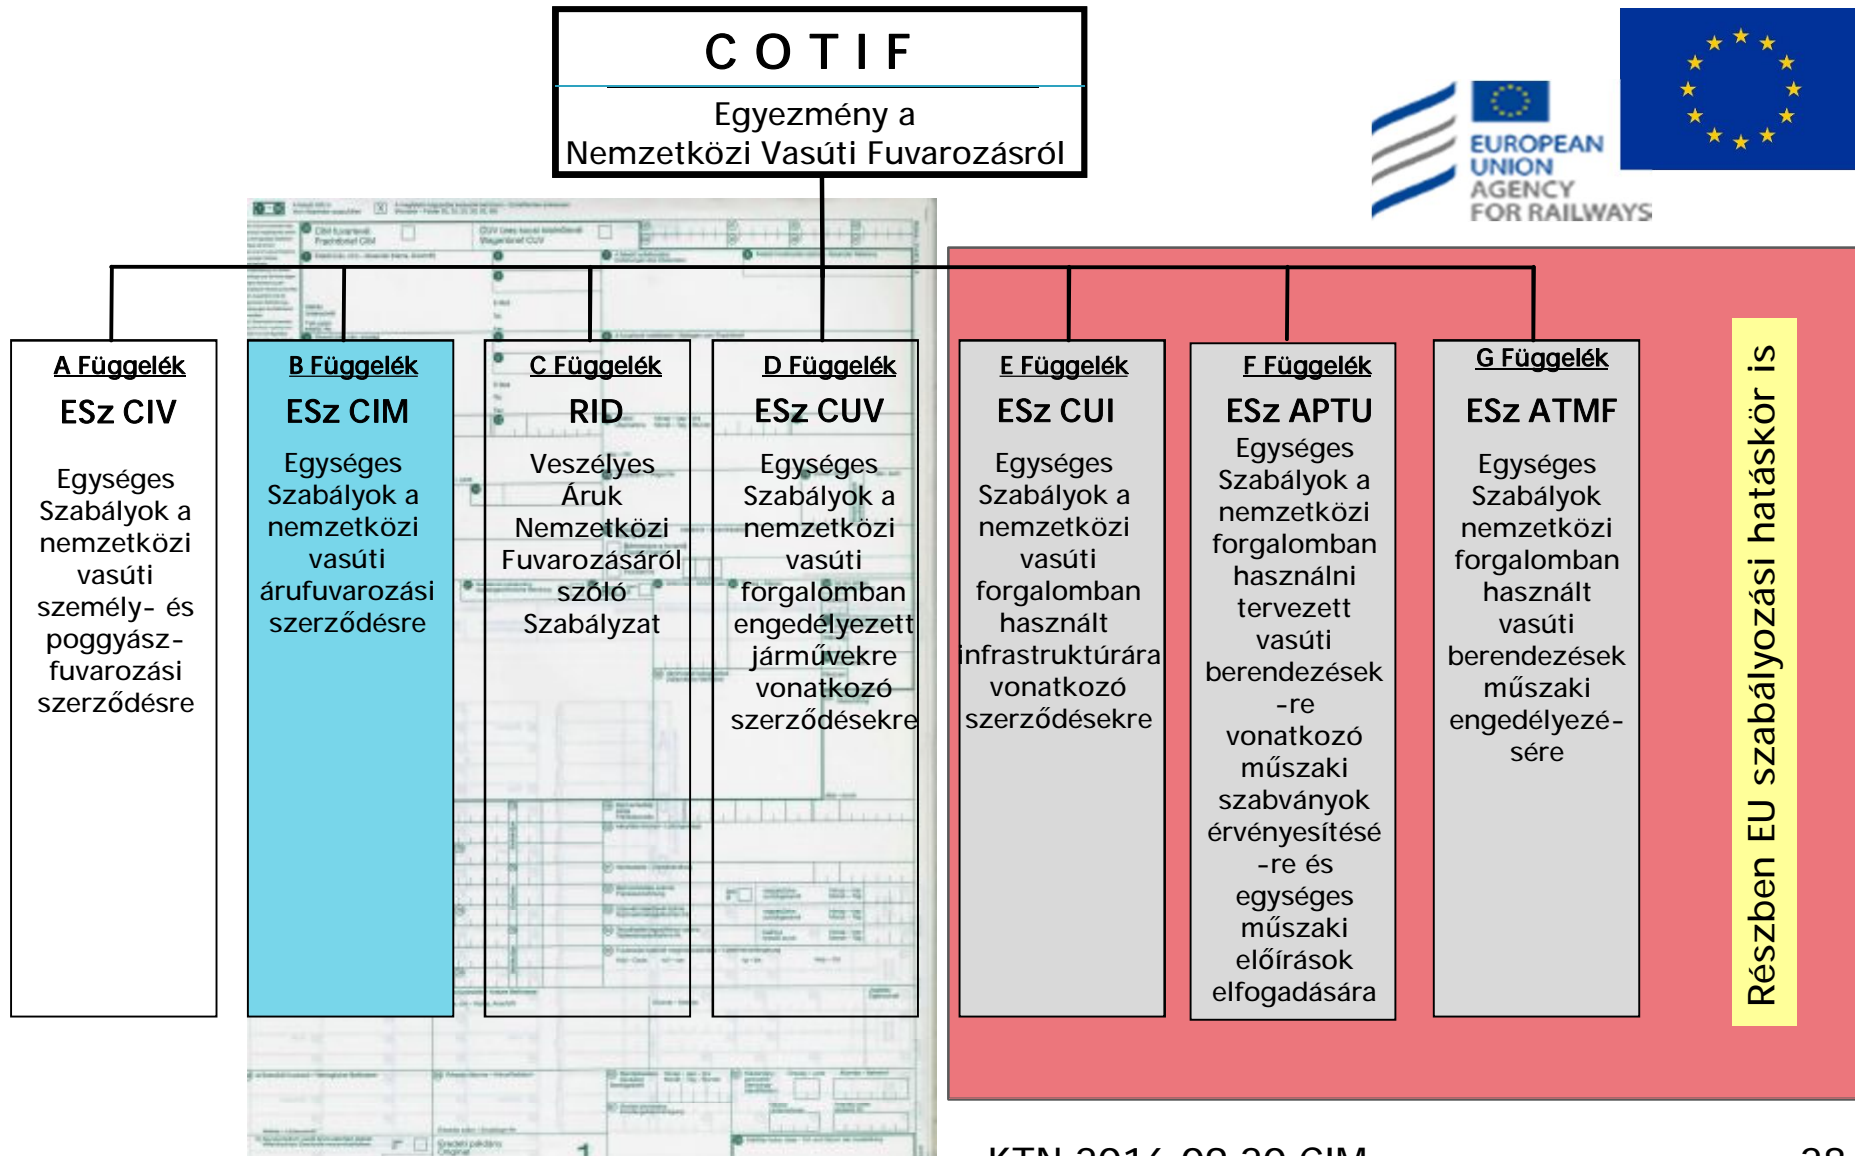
C O T I F

Egyezmény a Nemzetközi Vasúti Fuvarozásról

EUROPEAN UNION AGENCY FOR RAILWAYS

A Függelék
ESz CIV
Egységes Szabályok a nemzetközi vasúti személy- és poggyász-fuvarozási szerződésre

B Függelék
ESz CIM
Egységes Szabályok a nemzetközi vasúti árufuvarozási szerződésre

C Függelék
RID
Veszélyes Áruk Nemzetközi Fuvarozásáról szóló Szabályzat

D Függelék
ESz CUV
Egységes Szabályok a nemzetközi vasúti forgalomban engedélyezett járművekre vonatkozó szerződésekre

E Függelék
ESz CUI
Egységes Szabályok a nemzetközi vasúti forgalomban használt infrastruktúrára vonatkozó szerződésekre

F Függelék
ESz APTU
Egységes Szabályok a nemzetközi forgalomban használni tervezett vasúti berendezések -re vonatkozó műszaki szabványok érvényesítésé -re és egységes műszaki előírások elfogadására

G Függelék
ESz ATMF
Egységes Szabályok nemzetközi forgalomban használt vasúti berendezések műszaki engedélyezé-sére

Részben EU szabályozási hatáskör is

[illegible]